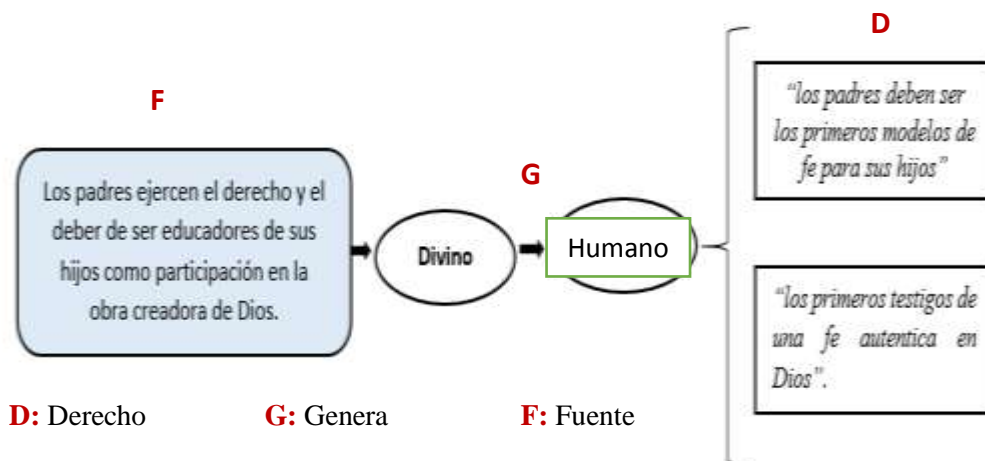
D

F

"los padres deben ser los primeros modelos de fe para sus hijos"

G

Los padres ejercen el derecho y el deber de ser educadores de sus hijos como participación en la obra creadora de Dios.

Divino

Humano

"los primeros testigos de una fe autentica en Dios".

D: Derecho G: Genera F: Fuente